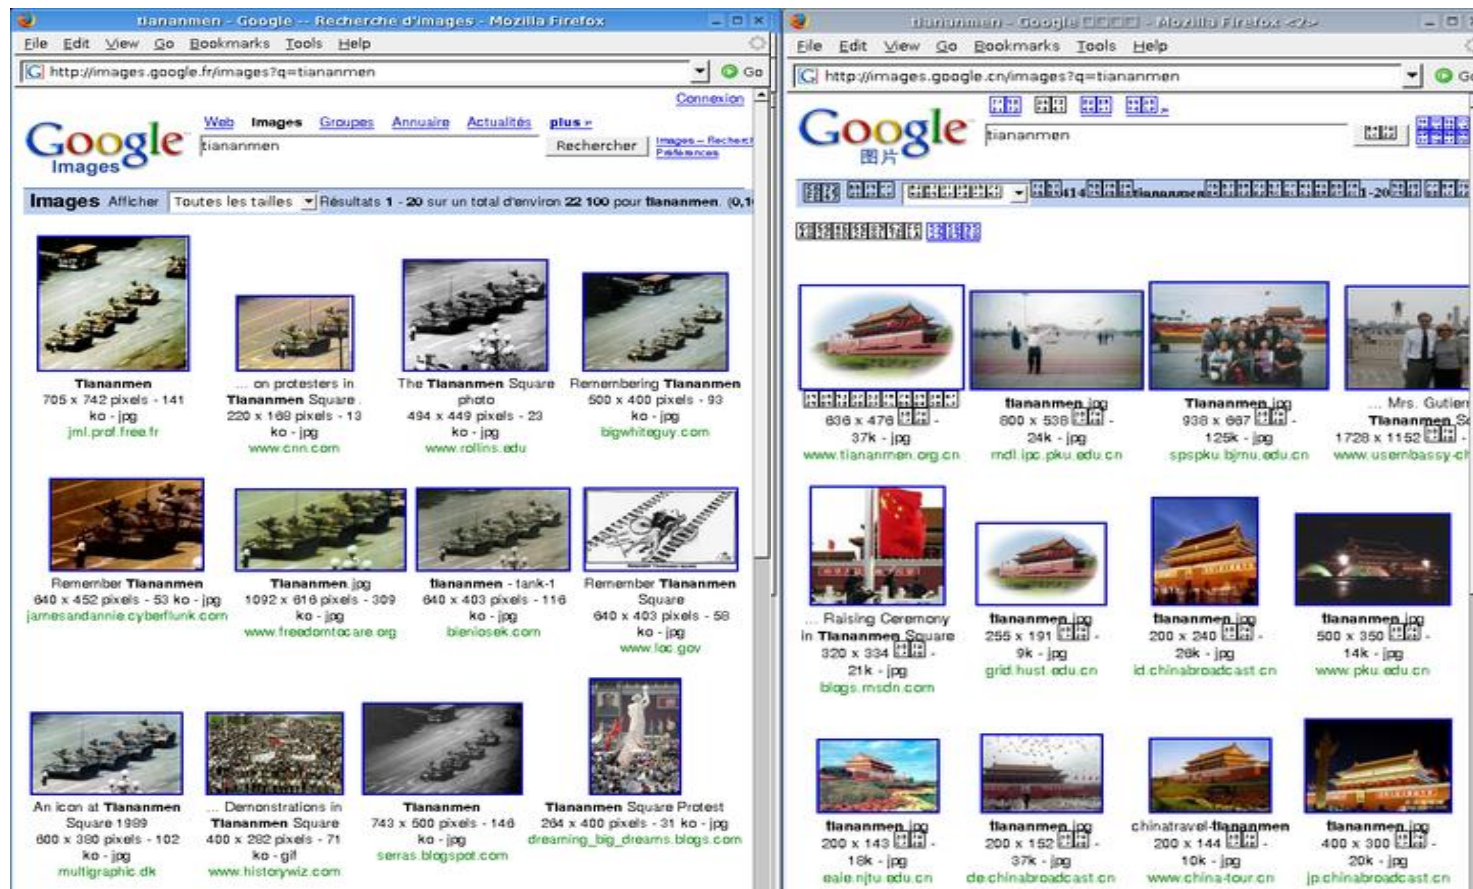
tiananmen - Google -- Recherche d'images - Mozilla Firefox

File Edit View Go Bookmarks Tools Help

http://images.google.fr/images?q=tiananmen

Go

Connexion

Web Images Groupes Annuaire Actualités plus »

Google Images

tiananmen

Rechercher

Images – Recherche Préférences

Images Afficher Toutes les tailles Résultats 1 - 20 sur un total d'environ 22 100 pour tiananmen. (0,1

Tiananmen
705 x 742 pixels - 141 ko - jpg
jml.prof.free.fr

... on protesters in Tiananmen Square.
220 x 168 pixels - 13 ko - jpg
www.cnn.com

The Tiananmen Square photo
494 x 449 pixels - 23 ko - jpg
www.rollins.edu

Remembering Tiananmen
500 x 400 pixels - 93 ko - jpg
bigwhiteguy.com

Remember Tiananmen
640 x 452 pixels - 53 ko - jpg
jamesandannie.cyberfunk.com

Tiananmen.jpg
1092 x 616 pixels - 309 ko - jpg
www.freedomtocare.org

tiananmen - tank-1
640 x 403 pixels - 116 ko - jpg
bieniosek.com

Remember Tiananmen Square
640 x 403 pixels - 58 ko - jpg
www.loc.gov

An icon at Tiananmen Square 1989
600 x 380 pixels - 102 ko - jpg
multigraphic.dk

... Demonstrations in Tiananmen Square
400 x 292 pixels - 71 ko - gif
www.historywiz.com

Tiananmen
743 x 500 pixels - 146 ko - jpg
serras.blogspot.com

Tiananmen Square Protest
264 x 400 pixels - 31 ko - jpg
dreaming_big_dreams.blogs.com

tiananmen - Google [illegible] - Mozilla Firefox <2>

File Edit View Go Bookmarks Tools Help

http://images.google.cn/images?q=tiananmen

Go

Google 图片

tiananmen

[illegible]

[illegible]

636 x 476 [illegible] - 37k - jpg
www.tiananmen.org.cn

tiananmen.jpg
800 x 536 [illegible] - 24k - jpg
mdl.ipc.pku.edu.cn

Tiananmen.jpg
938 x 667 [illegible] - 125k - jpg
spspku.bjmu.edu.cn

... Mrs. Gutier Tiananmen S
1728 x 1152 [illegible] -
www.usembassy-c

... Raising Ceremony in Tiananmen Square
320 x 334 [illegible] - 21k - jpg
blogs.msdn.com

tiananmen.jpg
255 x 191 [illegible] - 9k - jpg
grid.hust.edu.cn

tiananmen.jpg
200 x 240 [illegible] - 28k - jpg
id.chinabroadcast.cn

tiananmen.jpg
500 x 350 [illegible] - 14k - jpg
www.pku.edu.cn

tiananmen.jpg
200 x 143 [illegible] - 18k - jpg
eale.njtu.edu.cn

tiananmen.jpg
200 x 152 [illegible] - 37k - jpg
de.chinabroadcast.cn

chinatravel-tiananmen
200 x 144 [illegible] - 10k - jpg
www.china-tour.cn

tiananmen.jpg
400 x 300 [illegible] - 20k - jpg
jp.chinabroadcast.cn